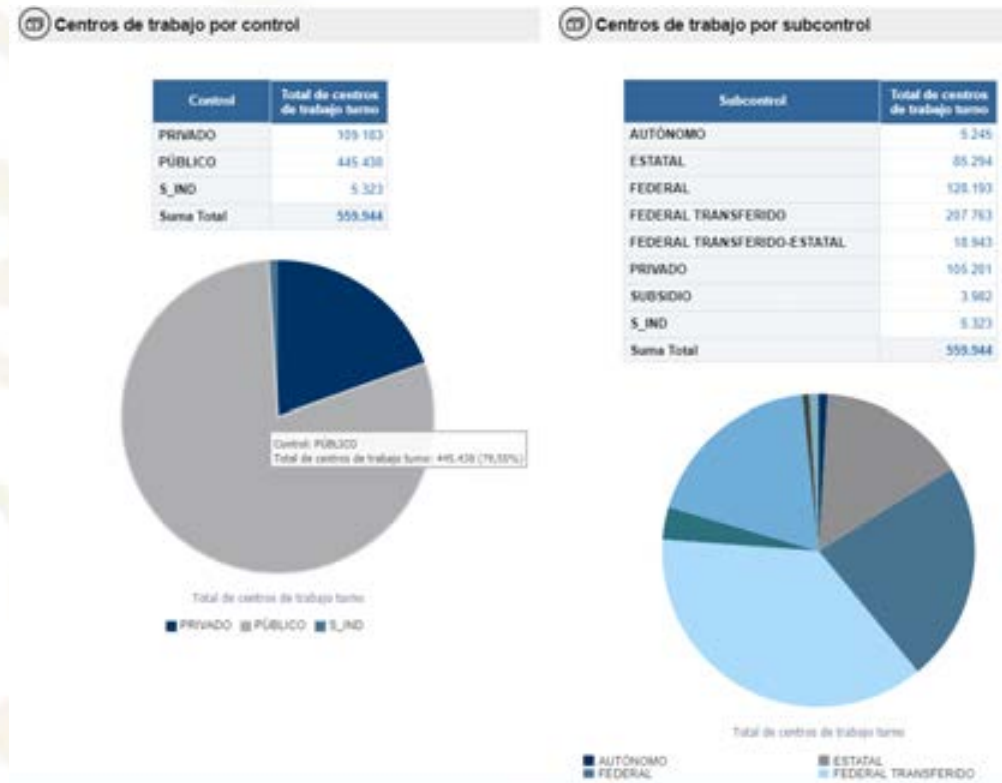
Centros de trabajo por control

| Control | Total de centros de trabajo turno |
|---|---|
| PRIVADO | 109.183 |
| PÚBLICO | 445.438 |
| S_IND | 5.323 |
| Suma Total | 559.944 |

Control: PÚBLICO
Total de centros de trabajo turno: 445.438 (79,55%)

Total de centros de trabajo turno

PRIVADO PÚBLICO S_IND

Centros de trabajo por subcontrol

| Subcontrol | Total de centros de trabajo turno |
|---|---|
| AUTÓNOMO | 5.245 |
| ESTATAL | 85.294 |
| FEDERAL | 128.193 |
| FEDERAL TRANSFERIDO | 207.763 |
| FEDERAL TRANSFERIDO-ESTATAL | 18.943 |
| PRIVADO | 105.201 |
| SUBSIDIO | 3.982 |
| S_IND | 5.323 |
| Suma Total | 559.944 |

Total de centros de trabajo turno

AUTÓNOMO
FEDERAL
ESTATAL
FEDERAL TRANSFERIDO